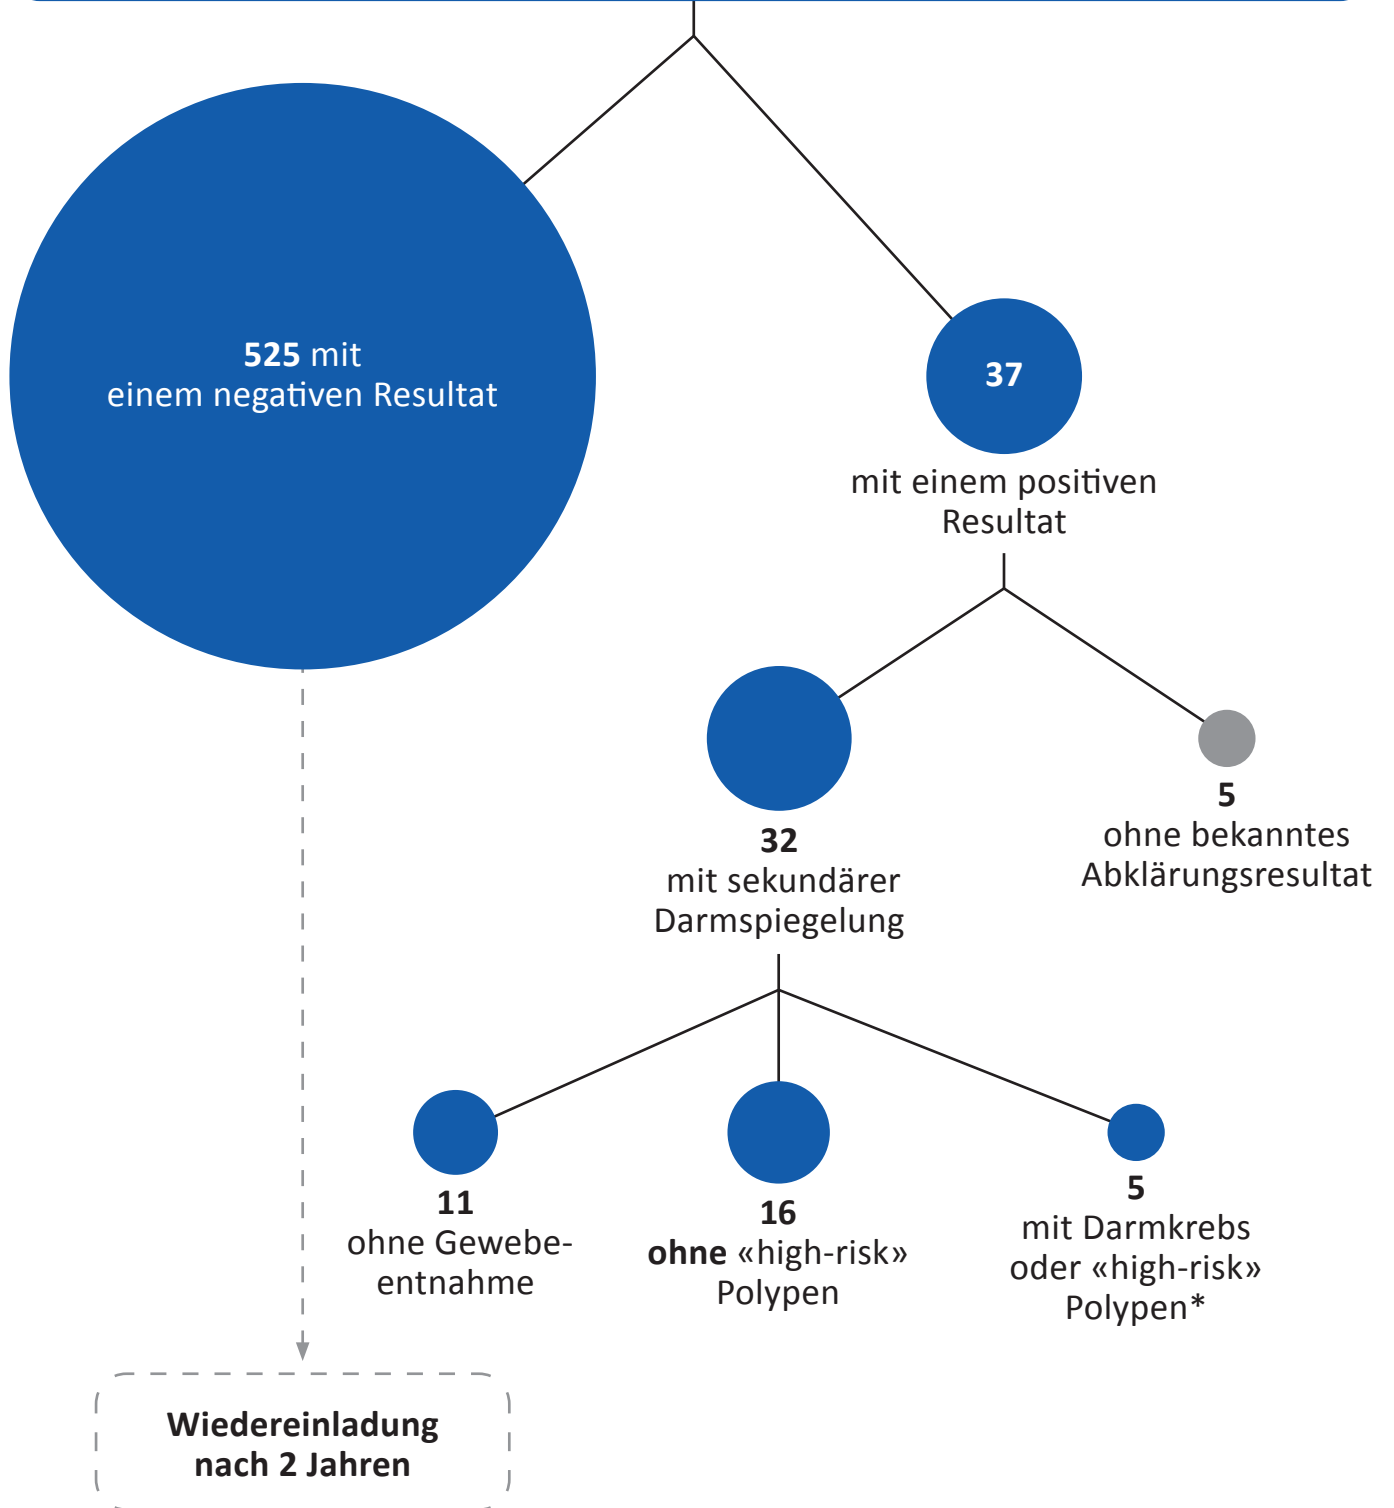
525 mit
einem negativen Resultat

37

mit einem positiven Resultat

32
mit sekundärer Darmspiegelung

5
ohne bekanntes Abklärungsresultat

11
ohne Gewebeentnahme

16
ohne «high-risk» Polypen

5
mit Darmkrebs oder «high-risk» Polypen*

Wiedereinladung nach 2 Jahren